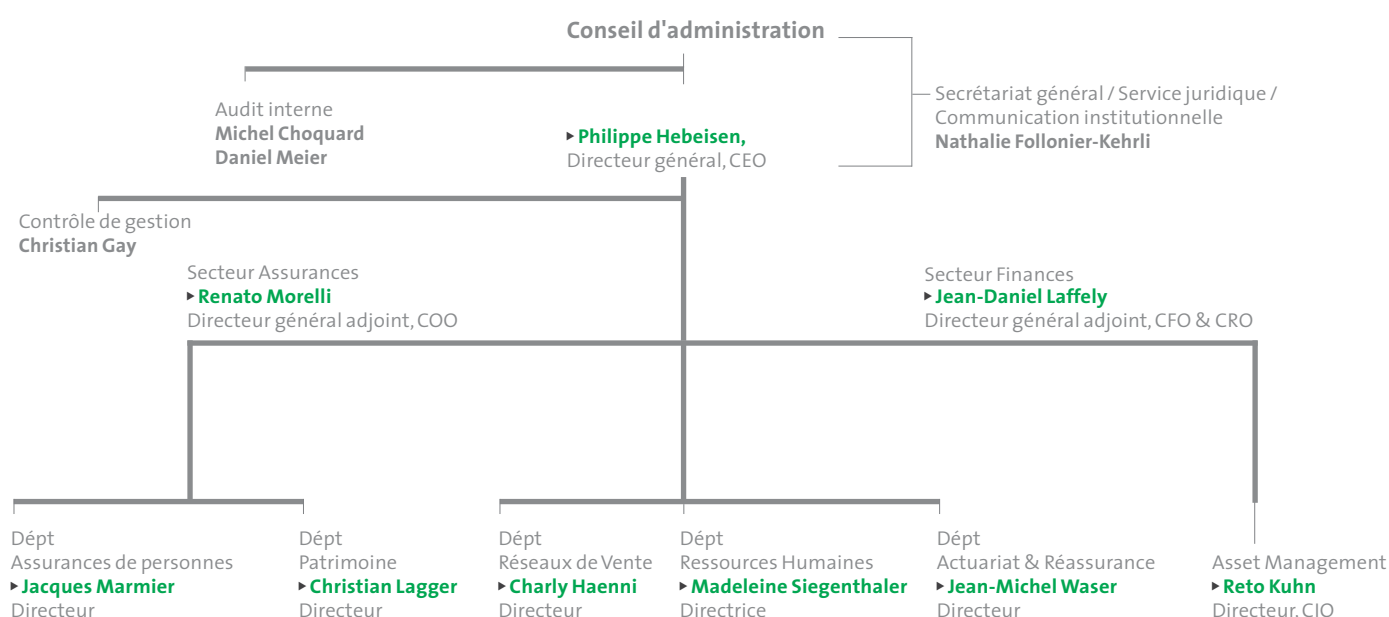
Conseil d'administration

Audit interne
Michel Choquard
Daniel Meier

‣ Philippe Hebeisen,
Directeur général, CEO

Secrétariat général / Service juridique / Communication institutionnelle
Nathalie Follonier-Kehrli

Contrôle de gestion
Christian Gay

Secteur Assurances
‣ Renato Morelli
Directeur général adjoint, COO

Secteur Finances
‣ Jean-Daniel Laffely
Directeur général adjoint, CFO & CRO

Dépt
Assurances de personnes
‣ Jacques Marmier
Directeur

Dépt
Patrimoine
‣ Christian Lagger
Directeur

Dépt
Réseaux de Vente
‣ Charly Haenni
Directeur

Dépt
Ressources Humaines
‣ Madeleine Siegenthaler
Directrice

Dépt
Actuariat & Réassurance
‣ Jean-Michel Waser
Directeur

Asset Management
‣ Reto Kuhn
Directeur. CIO